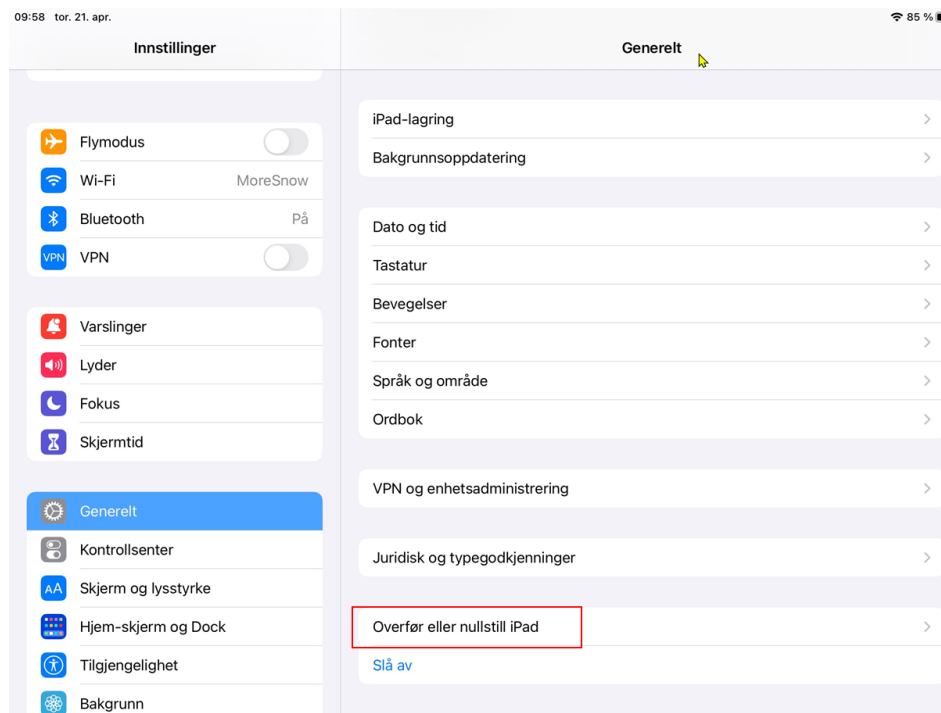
09:58 tor. 21. apr.

85 %

Innstillinger

Flymodus

Wi-Fi MoreSnow

Bluetooth På

VPN VPN

Varslinger

Lyder

Fokus

Skjermtid

Generelt

Kontrollsenter

AA Skjerm og lysstyrke

Hjem-skjerm og Dock

Tilgjengelighet

Bakgrunn

Generelt

iPad-lagring

Bakgrunnsoppdatering

Dato og tid

Tastatur

Bevegelser

Fonter

Språk og område

Ordbok

VPN og enhetsadministrering

Juridisk og typegodkjenninger

Overfør eller nullstill iPad

Slå av